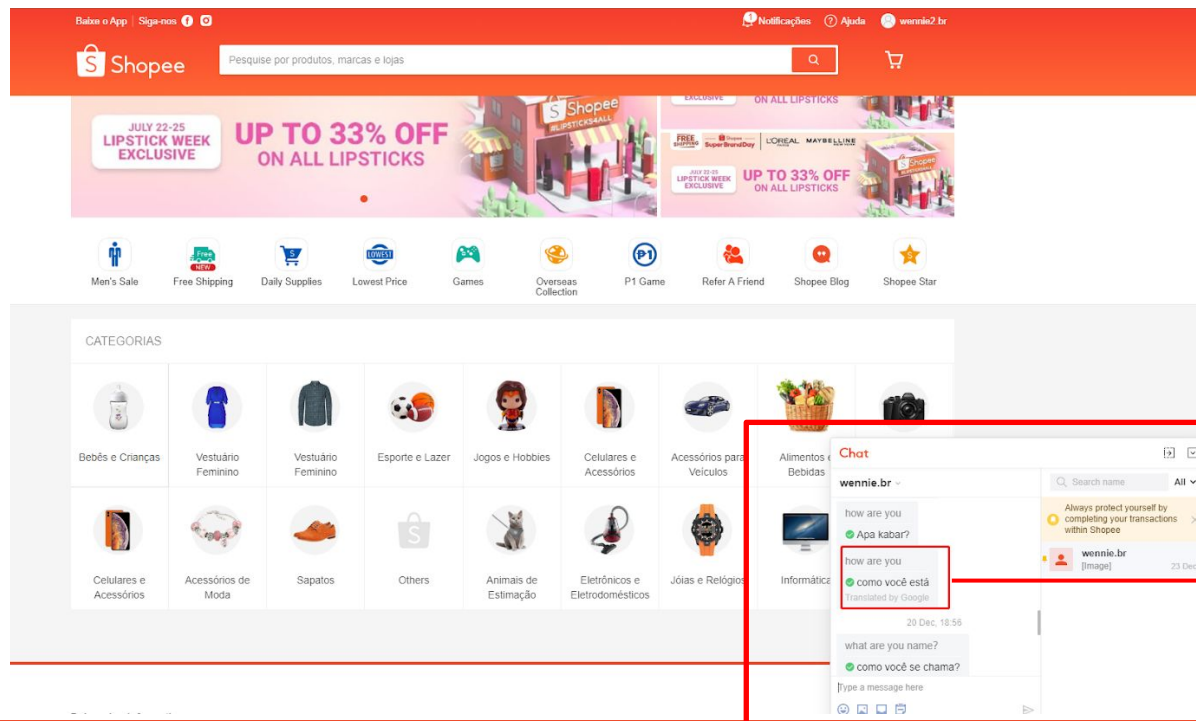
Baixe o App | Siga-nos

Notificações ? Ajuda wennie2.br

Shopee

Pesquise por produtos, marcas e lojas

JULY 22-25 LIPSTICK WEEK EXCLUSIVE

UP TO 33% OFF ON ALL LIPSTICKS

Shopee #LIPSTICKS4ALL

EXCLUSIVE ON ALL LIPSTICKS

FREE SHIPPING Shopee Super Brand Day L'ORÉAL MAYBELLINE

JULY 22-25 LIPSTICK WEEK EXCLUSIVE UP TO 33% OFF ON ALL LIPSTICKS

Men's Sale
Free Shipping
Daily Supplies
Lowest Price
Games
Overseas Collection
P1 Game
Refer A Friend
Shopee Blog
Shopee Star

CATEGORIAS

Bebês e Crianças
Vestuário Feminino
Vestuário Feminino
Esporte e Lazer
Jogos e Hobbies
Celulares e Acessórios
Acessórios para Veículos
Alimentos e Bebidas

Celulares e Acessórios
Acessórios de Moda
Sapatos
Others
Animais de Estimação
Eletrônicos e Eletrodomésticos
Jóias e Relógios
Informática

Chat

wennie.br

how are you
Apa kabar?

how are you
como você está
Translated by Google

20 Dec, 18:56

what are you name?
como você se chama?

Type a message here

Search name All

Always protect yourself by completing your transactions within Shopee

wennie.br
[Image]
23 Dec